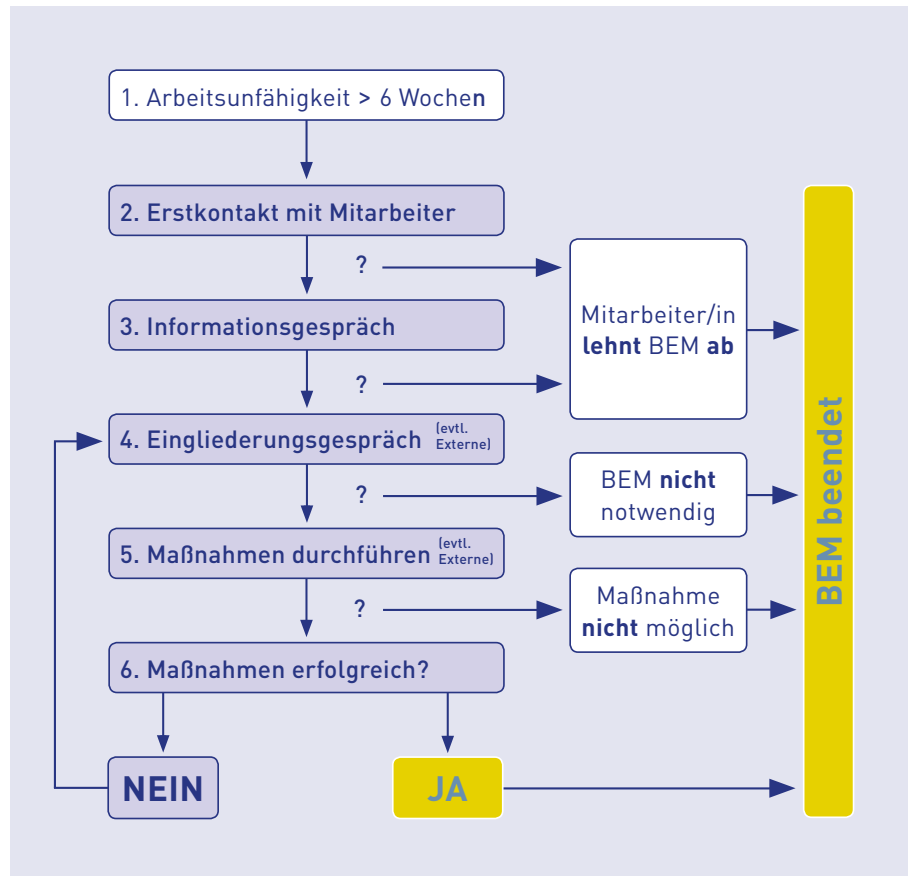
1. Arbeitsunfähigkeit > 6 Wochen

2. Erstkontakt mit Mitarbeiter

?

3. Informationsgespräch

?

Mitarbeiter/in **lehnt** BEM **ab**

4. Eingliederungsgespräch (evtl. Externe)

?

BEM **nicht** notwendig

5. Maßnahmen durchführen (evtl. Externe)

?

Maßnahme **nicht** möglich

6. Maßnahmen erfolgreich?

NEIN

JA

BEM beendet